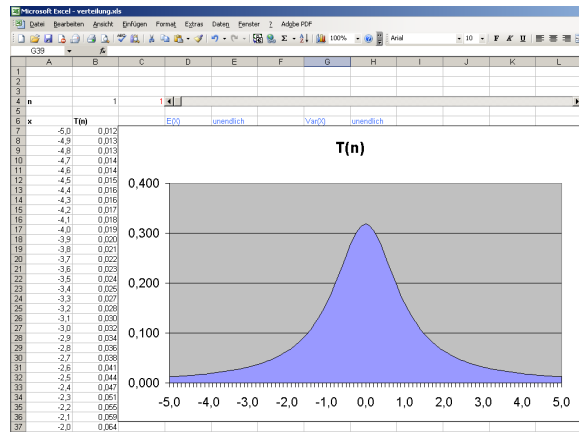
Microsoft Excel - verteilung.xls

Datei Bearbeiten Ansicht Einfügen Format Extras Daten Fenster ? Adobe PDF

100% Arial 10 F K U

G39 fx

| | A | B | C | D | E | F | G | H | I | J | K | L |
|---|---|---|---|---|---|---|---|---|---|---|---|---|
| 1 | | | | | | | | | | | | |
| 2 | | | | | | | | | | | | |
| 3 | | | | | | | | | | | | |
| 4 | n | 1 | 1 | | | | | | | | | |
| 5 | | | | | | | | | | | | |
| 6 | | | | E(X) | unendlich | | Var(X) | unendlich | | | | |
| 7 | x | T(n) | | | | | | | | | | |
| 7 | -5,0 | 0,012 | | | | | | | | | | |
| 8 | -4,9 | 0,013 | | | | | | | | | | |
| 9 | -4,8 | 0,013 | | | | | | | | | | |
| 10 | -4,7 | 0,014 | | | | | | | | | | |
| 11 | -4,6 | 0,014 | | | | | | | | | | |
| 12 | -4,5 | 0,015 | | | | | | | | | | |
| 13 | -4,4 | 0,016 | | | | | | | | | | |
| 14 | -4,3 | 0,016 | | | | | | | | | | |
| 15 | -4,2 | 0,017 | | | | | | | | | | |
| 16 | -4,1 | 0,018 | | | | | | | | | | |
| 17 | -4,0 | 0,019 | | | | | | | | | | |
| 18 | -3,9 | 0,020 | | | | | | | | | | |
| 19 | -3,8 | 0,021 | | | | | | | | | | |
| 20 | -3,7 | 0,022 | | | | | | | | | | |
| 21 | -3,6 | 0,023 | | | | | | | | | | |
| 22 | -3,5 | 0,024 | | | | | | | | | | |
| 23 | -3,4 | 0,025 | | | | | | | | | | |
| 24 | -3,3 | 0,027 | | | | | | | | | | |
| 25 | -3,2 | 0,028 | | | | | | | | | | |
| 26 | -3,1 | 0,030 | | | | | | | | | | |
| 27 | -3,0 | 0,032 | | | | | | | | | | |
| 28 | -2,9 | 0,034 | | | | | | | | | | |
| 29 | -2,8 | 0,036 | | | | | | | | | | |
| 30 | -2,7 | 0,038 | | | | | | | | | | |
| 31 | -2,6 | 0,041 | | | | | | | | | | |
| 32 | -2,5 | 0,044 | | | | | | | | | | |
| 33 | -2,4 | 0,047 | | | | | | | | | | |
| 34 | -2,3 | 0,051 | | | | | | | | | | |
| 35 | -2,2 | 0,055 | | | | | | | | | | |
| 36 | -2,1 | 0,059 | | | | | | | | | | |
| 37 | -2,0 | 0,064 | | | | | | | | | | |

T(n)

0,400
0,300
0,200
0,100
0,000

-5,0 -4,0 -3,0 -2,0 -1,0 0,0 1,0 2,0 3,0 4,0 5,0